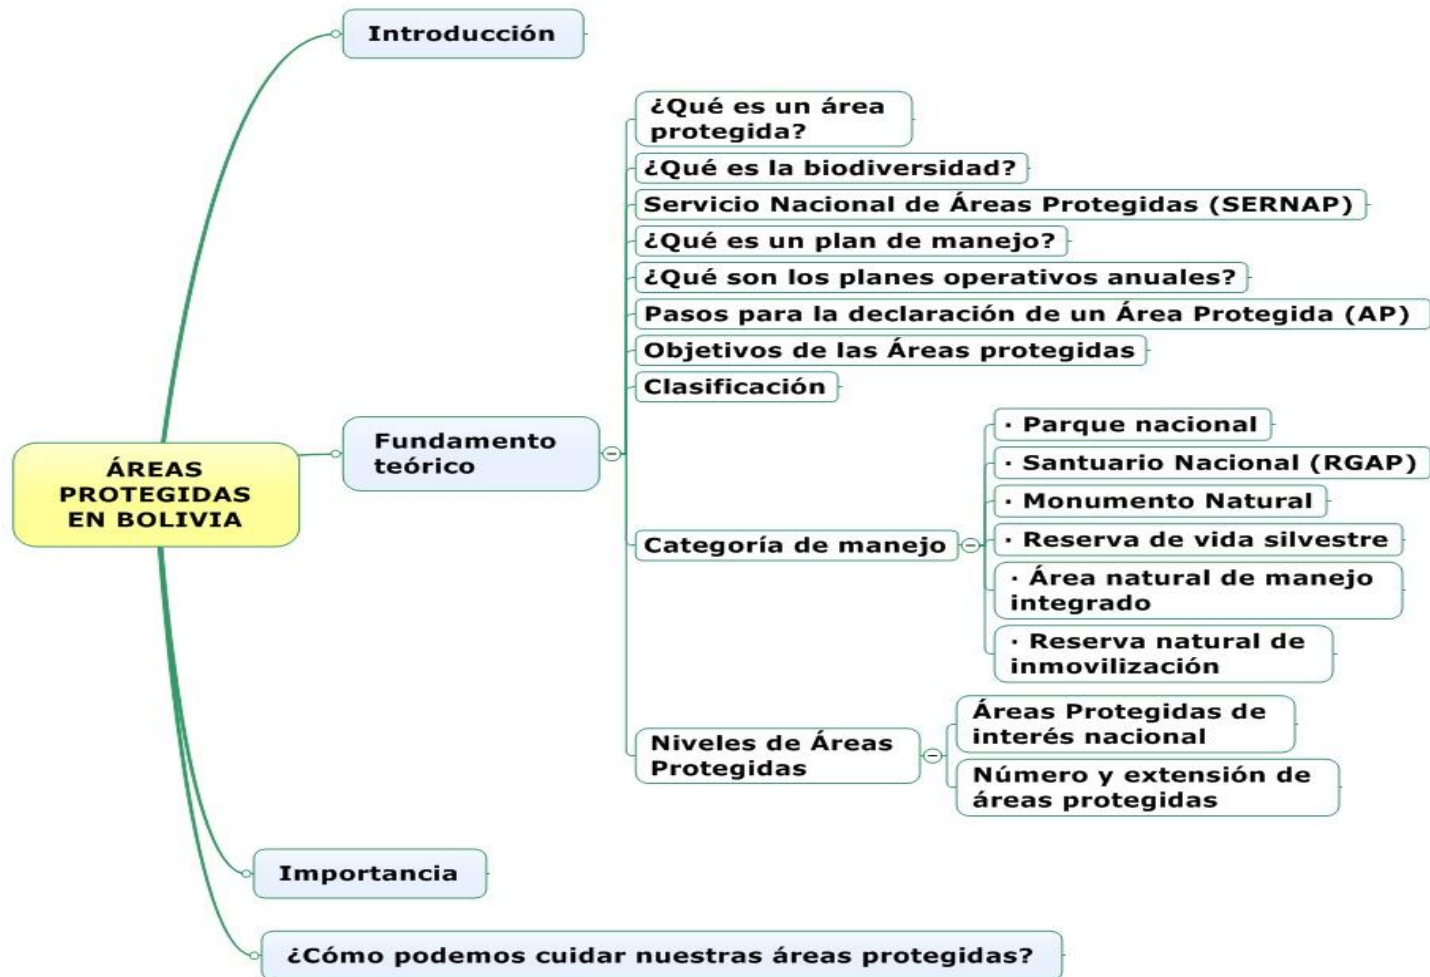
ÁREAS PROTEGIDAS EN BOLIVIA

Introducción

Fundamento teórico

¿Qué es un área protegida?

¿Qué es la biodiversidad?

Servicio Nacional de Áreas Protegidas (SERNAP)

¿Qué es un plan de manejo?

¿Qué son los planes operativos anuales?

Pasos para la declaración de un Área Protegida (AP)

Objetivos de las Áreas protegidas

Clasificación

Categoría de manejo

· Parque nacional

· Santuario Nacional (RGAP)

· Monumento Natural

· Reserva de vida silvestre

· Área natural de manejo integrado

· Reserva natural de inmovilización

Niveles de Áreas Protegidas

Áreas Protegidas de interés nacional

Número y extensión de áreas protegidas

Importancia

¿Cómo podemos cuidar nuestras áreas protegidas?